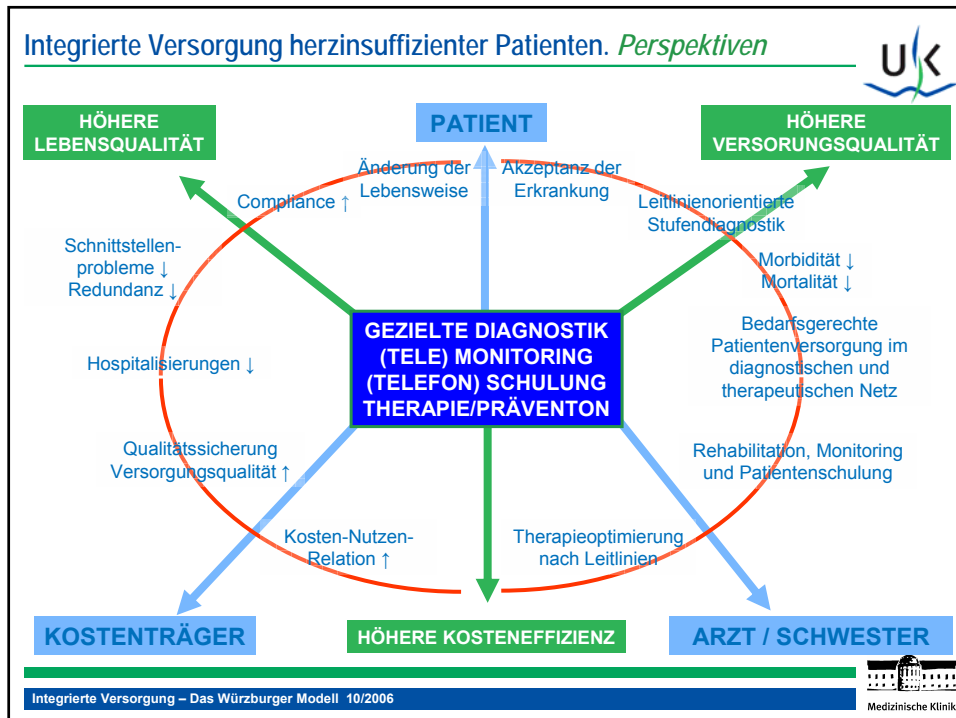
Integrierte Versorgung herzinsuffizienter Patienten. Perspektiven

UK

HÖHERE LEBENSQUALITÄT

PATIENT

HÖHERE VERSORUNGSQUALITÄT

Änderung der Lebensweise

Akzeptanz der Erkrankung

Compliance ↑

Leitlinienorientierte Stufendiagnostik

Schnittstellen-probleme ↓
Redundanz ↓

Morbidität ↓
Mortalität ↓

Hospitalisierungen ↓

GEZIELTE DIAGNOSTIK
(TELE) MONITORING
(TELEFON) SCHULUNG
THERAPIE/PRÄVENTON

Bedarfsgerechte Patientenversorgung im diagnostischen und therapeutischen Netz

Qualitätssicherung Versorgungsqualität ↑

Rehabilitation, Monitoring und Patientenschulung

Kosten-Nutzen-Relation ↑

Therapieoptimierung nach Leitlinien

KOSTENTRÄGER

HÖHERE KOSTENEFFIZIENZ

ARZT / SCHWESTER

Integrierte Versorgung – Das Würzburger Modell 10/2006

Medizinische Klinik